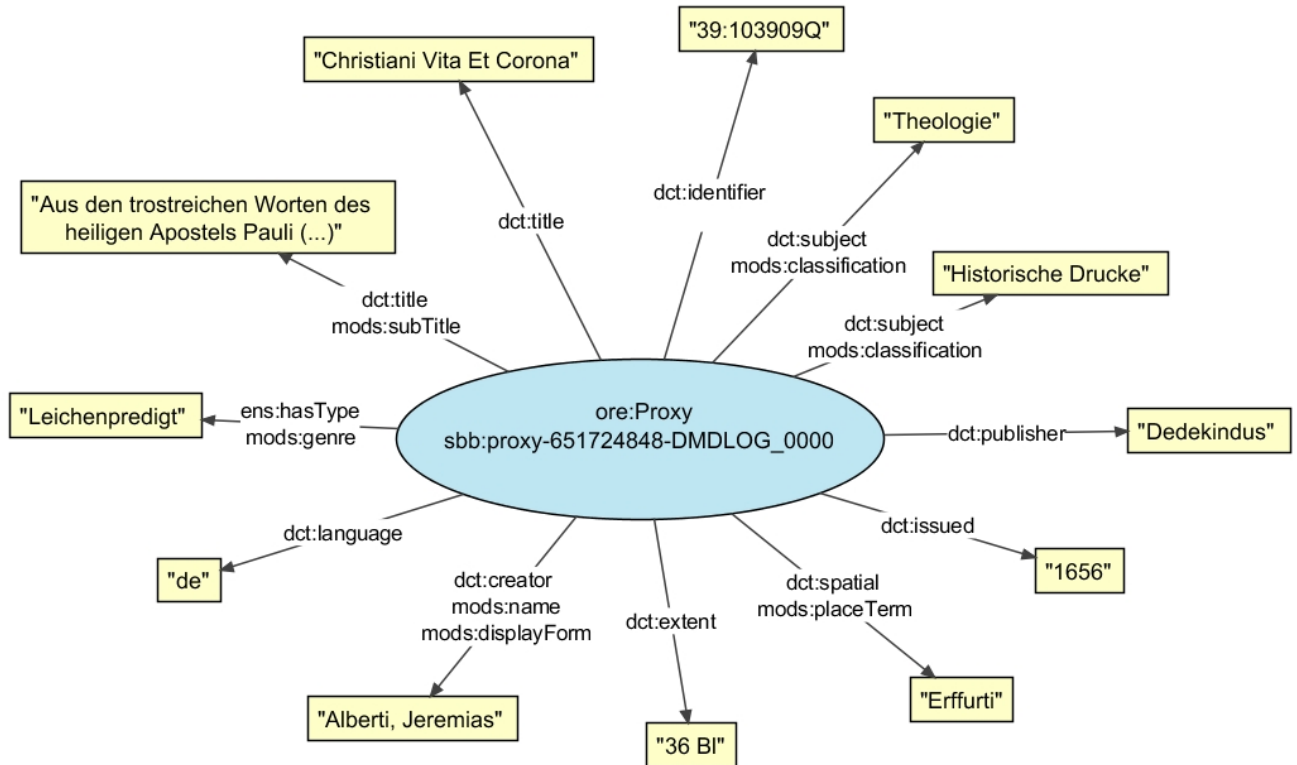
"39:103909Q"

"Christiani Vita Et Corona"

"Theologie"

dct:identifier

"Aus den trostreichen Worten des heiligen Apostels Pauli (...)"

dct:title

dct:subject
mods:classification

"Historische Drucke"

dct:title
mods:subTitle

dct:subject
mods:classification

"Leichenpredigt"

ens:hasType
mods:genre

ore:Proxy
sbb:proxy-651724848-DMDLOG_0000

dct:publisher

"Dedekindus"

dct:language

dct:issued

"de"

dct:creator
mods:name
mods:displayForm

dct:extent

dct:spatial
mods:placeTerm

"1656"

"Erffurti"

"Alberti, Jeremias"

"36 Bl"